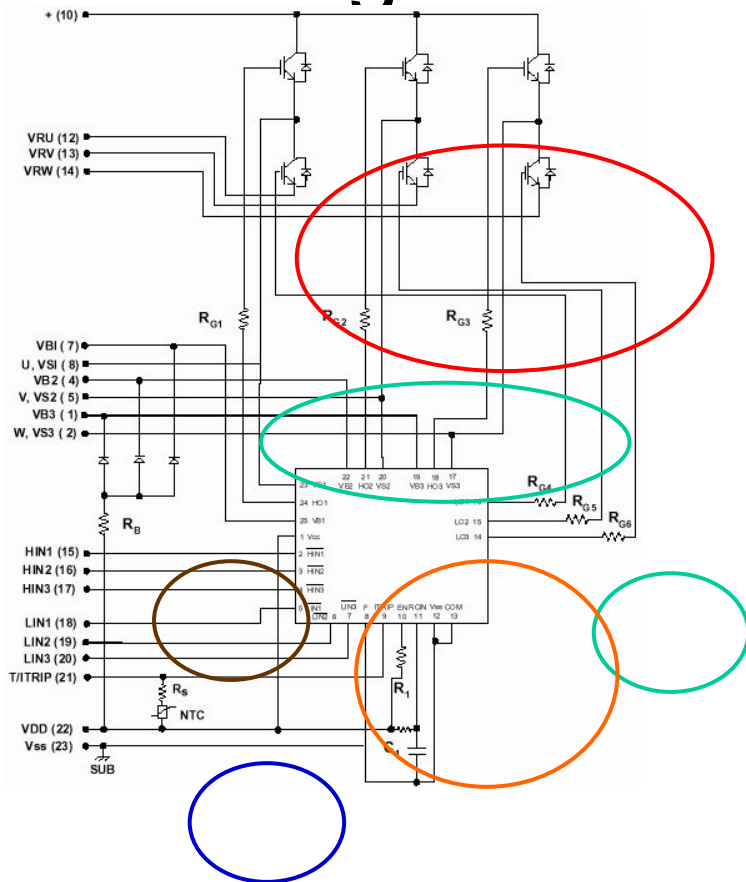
+ (10)

VRU (12)
VRV (13)
VRW (14)

$R_{G1}$
$R_{G2}$
$R_{G3}$

VBI (7)
U, VSI (8)
VB2 (4)
V, VS2 (5)
VB3 (1)
W, VS3 (2)

22 VB2
21 HO2
20 VS2
19 VB3
18 HO3
17 VS3

24 HO1
25 VB1
1 Vcc
2 $\overline{HIN1}$
3 $\overline{HIN2}$
$\overline{HIN3}$
5 $\overline{LIN1}$
$\overline{LIN2}$ 6
$\overline{LIN3}$ 7
P 8
ITRIP 9
EN 10
RCIN 11
Vss 12
COM 13

$R_{G4}$
$R_{G5}$
$R_{G6}$
LO2 15
LO3 14

$R_B$

HIN1 (15)
HIN2 (16)
HIN3 (17)
LIN1 (18)
LIN2 (19)
LIN3 (20)
T/ITRIP (21)

$R_S$
NTC
$R_1$
$C_1$

VDD (22)
Vss (23)
SUB